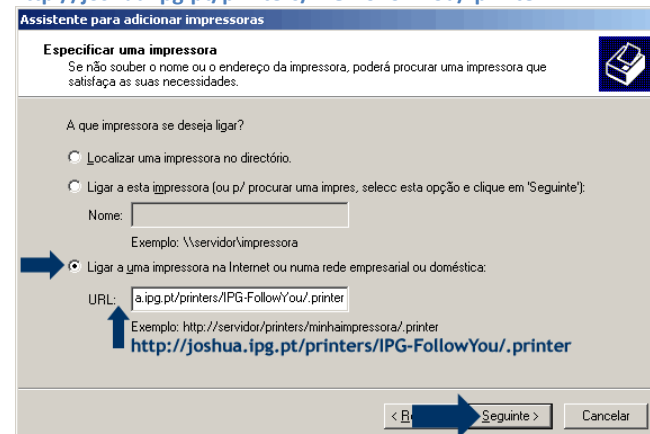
Assistente para adicionar impressoras

Especificar uma impressora
Se não souber o nome ou o endereço da impressora, poderá procurar uma impressora que satisfaça as suas necessidades.

A que impressora se deseja ligar?

Localizar uma impressora no directório.

Ligar a esta impressora (ou p/ procurar uma impres, selecc esta opção e clique em 'Seguinte'):

Nome:

Exemplo: \\servidor\impressora

Ligar a uma impressora na Internet ou numa rede empresarial ou doméstica:

URL: a.ipg.pt/printers/IPG-FollowYou/.printer

Exemplo: http://servidor/printers/minhaimpressora/.printer
http://joshua.ipg.pt/printers/IPG-FollowYou/.printer

< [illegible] Seguinte > Cancelar